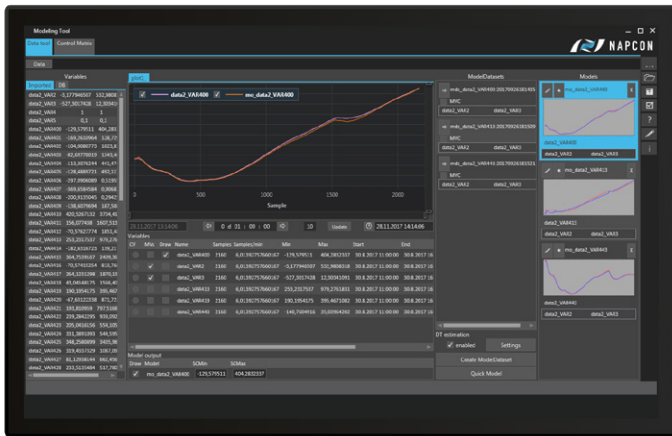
Modeling Tool

Data tool

Control Matrix

NAPCON

Data

Variables

plot1

data2_VAR400

mo_data2_VAR400

Sample

500

1000

1500

2000

28.11.2017 13:14:06

0 d 01 : 00 : 00

10

Update

28.11.2017 14:14:06

Variables

Draw

Name

Samples

Samples/min

Min

Max

Start

End

data2_VAR400

data2_VAR2

data2_VAR3

data2_VAR413

data2_VAR419

data2_VAR440

Model output

Draw

Model

SDMin

SDMax

mo_data2_VAR400

-129,579511

404,2832337

ModelDatasets

MYC

data2_VAR2

data2_VAR3

DT estimation

enabled

Settings

Create ModelDataset

Quick Model

Models

mo_data2_VAR400

data2_VAR400

data2_VAR2

data2_VAR3

mo_data2_VAR413

data2_VAR413

mo_data2_VAR443

data2_VAR440